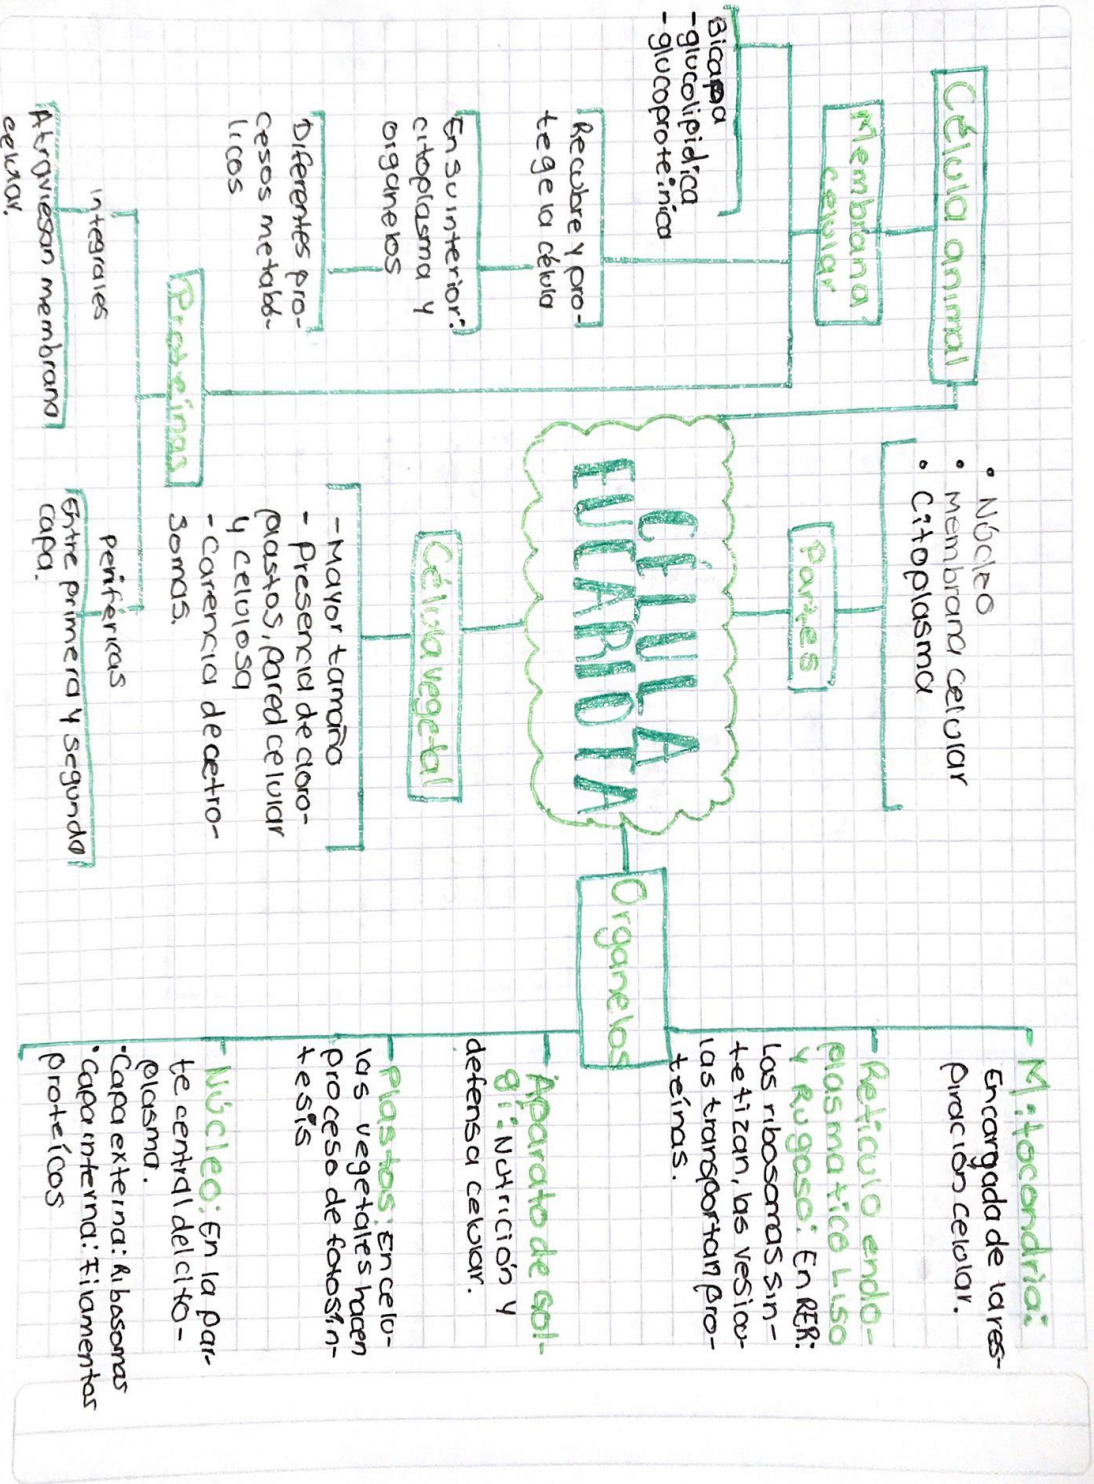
CÉLULA EUCARIOTA

Célula animal

Membrana celular

Bicapa
-glucolipídica
-glucoproteínica

Recubre y protege la célula

En su interior: citoplasma y organelos

Diferentes procesos metabólicos

Proteínas

integrales
Atraviesan membrana celular.

periféricas
Entre primera y segunda capa.

Partes
• Núcleo
• Membrana celular
• Citoplasma

Célula vegetal
- Mayor tamaño
- Presencia de cloroplastos, pared celular y celulosa
- Carencia de cetrosomas.

Organelos

Mitocondria: Encargada de la respiración celular.

Retículo endoplasmático Liso y Rugoso: En RER: Los ribosomas sintetizan, las vesículas transportan proteínas.

Aparato de golgi: Nutrición y defensa celular.

Plastos: En celulas vegetales hacen proceso de fotosíntesis

Núcleo: En la parte central del citoplasma.
• Capa externa: Ribosomas
• Capa interna: Filamentos proteícos